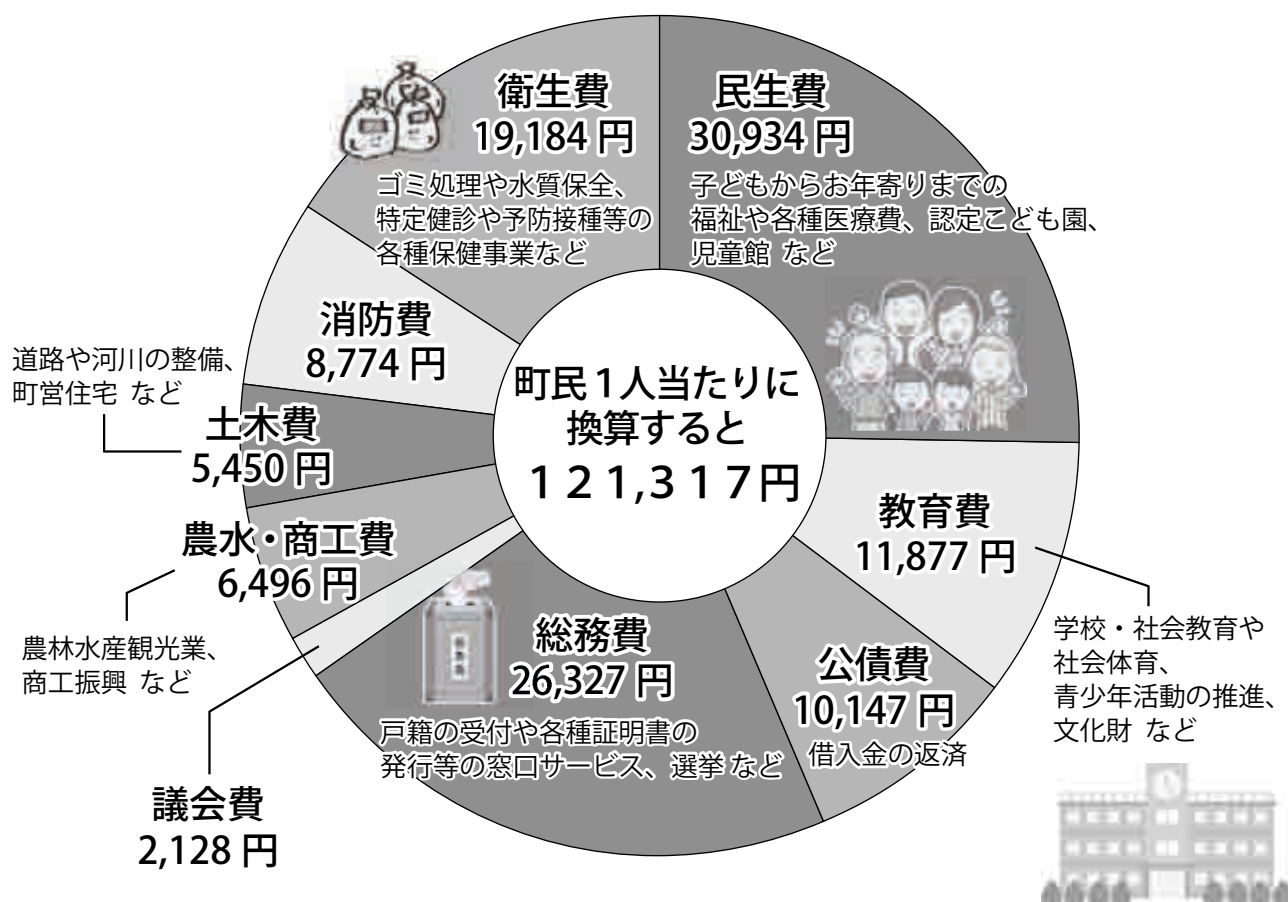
衛生費
19,184 円
ゴミ処理や水質保全、特定健診や予防接種等の各種保健事業など

民生費
30,934 円
子どもからお年寄りまでの福祉や各種医療費、認定こども園、児童館 など

消防費
8,774 円

道路や河川の整備、町営住宅 など

土木費
5,450 円

町民1人当たりに換算すると
121,317円

教育費
11,877 円

学校・社会教育や社会体育、青少年活動の推進、文化財 など

農水・商工費
6,496 円

農林水産観光業、商工振興 など

総務費
26,327 円
戸籍の受付や各種証明書の発行等の窓口サービス、選挙 など

公債費
10,147 円
借入金の返済

議会費
2,128 円